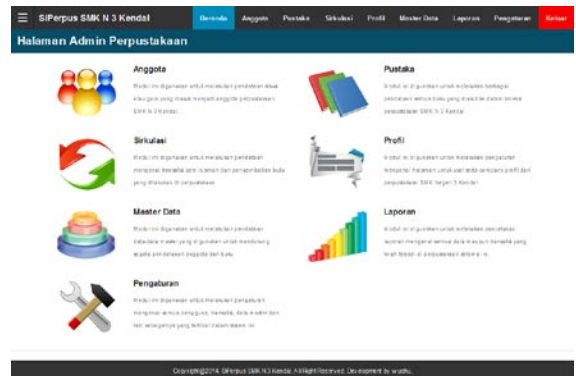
SIPerpus SMK N 3 Kendal

Beranda Anggota Pustaka Sirkulasi Profil Master Data Laporan Pengaturan Keluar

Halaman Admin Perpustakaan

Anggota

Modul ini digunakan untuk melakukan pendataan siswa atau guru yang masuk menjadi anggota perpustakaan SMK N 3 Kendal.

Pustaka

Modul ini digunakan untuk melakukan berbagai pendataan semua buku yang masuk ke dalam bentuk perpustakaan SMK N 3 Kendal.

Sirkulasi

Modul ini digunakan untuk melakukan pendataan mengenai transaksi peminjaman dan pengembalian buku yang dilakukan di perpustakaan.

Profil

Modul ini digunakan untuk melakukan pengaturan mengenai halaman untuk user terkait tentang profil dari perpustakaan SMK Negeri 3 Kendal.

Master Data

Modul ini digunakan untuk melakukan pendataan database master yang digunakan untuk mendukung segala pendataan anggota dan buku.

Laporan

Modul ini digunakan untuk melakukan pencetakan laporan mengenai semua data transaksi ataupun yang telah terjadi di perpustakaan sekolah ini.

Pengaturan

Modul ini digunakan untuk melakukan pengaturan mengenai semua pengguna, tematik, data sistem dan lain sebagainya yang terkait dalam sistem ini.

Copyright@2014. SIPerpus SMK N 3 Kendal. All Right Reserved. Development by wudku.